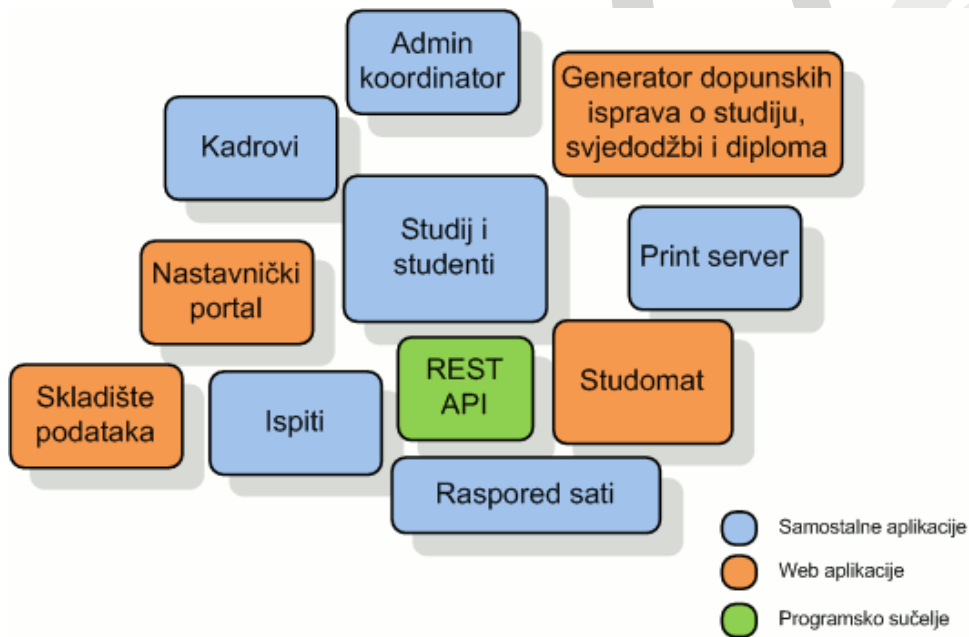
Admin koordinator

Generator dopunskih isprava o studiju, svjedodžbi i diploma

Kadrovi

Studij i studenti

Print server

Nastavnički portal

REST API

Studomat

Skladište podataka

Ispiti

Raspored sati

Samostalne aplikacije

Web aplikacije

Programsko sučelje